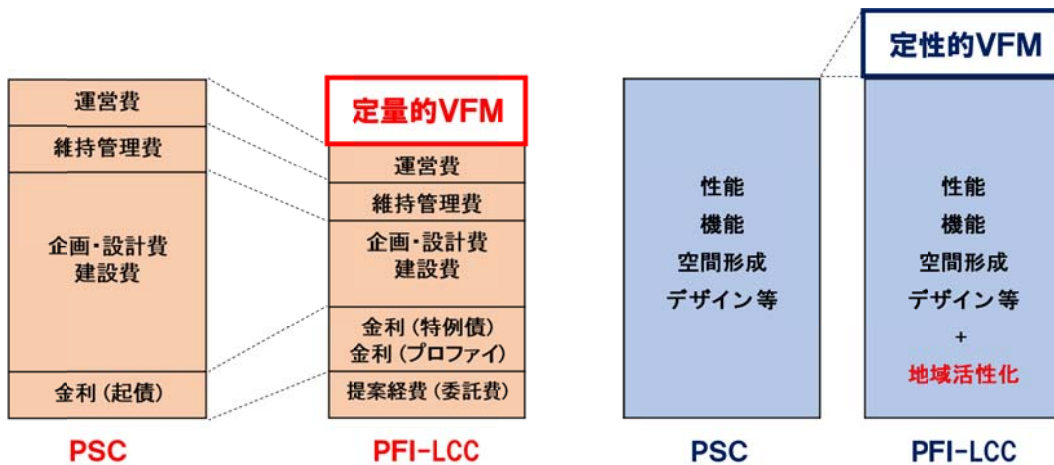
運営費

維持管理費

企画・設計費
建設費

金利（起債）

PSC

定量的VFM

運営費

維持管理費

企画・設計費
建設費

金利（特例債）
金利（プロファイ）

提案経費（委託費）

PFI-LCC

定性的VFM

性能
機能
空間形成
デザイン等

PSC

性能
機能
空間形成
デザイン等
+
地域活性化

PFI-LCC